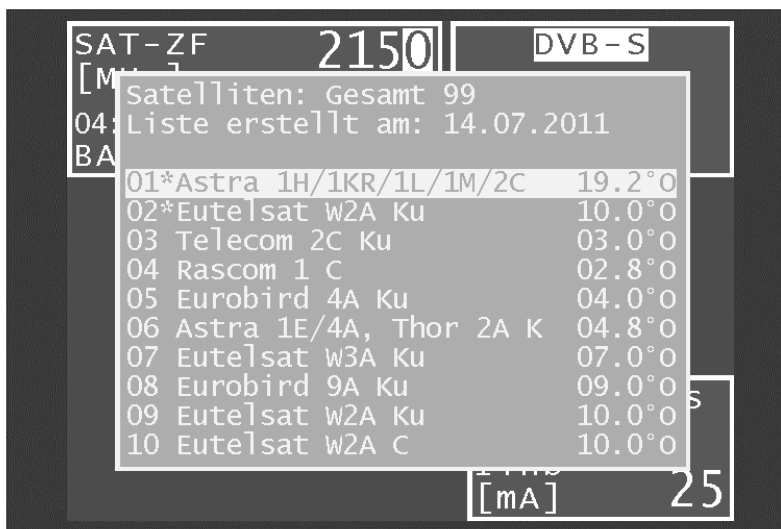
SAT-ZF 2150
[M
04:
BA

DVB-S

Satelliten: Gesamt 99
Liste erstellt am: 14.07.2011

| | |
|---|---|
| 01*Astra 1H/1KR/1L/1M/2C | 19.2°O |
| 02*Eutelsat W2A Ku | 10.0°O |
| 03 Telecom 2C Ku | 03.0°O |
| 04 Rascom 1 C | 02.8°O |
| 05 Eurobird 4A Ku | 04.0°O |
| 06 Astra 1E/4A, Thor 2A K | 04.8°O |
| 07 Eutelsat W3A Ku | 07.0°O |
| 08 Eurobird 9A Ku | 09.0°O |
| 09 Eutelsat W2A Ku | 10.0°O |
| 10 Eutelsat W2A C | 10.0°O |

S
[mA] 25